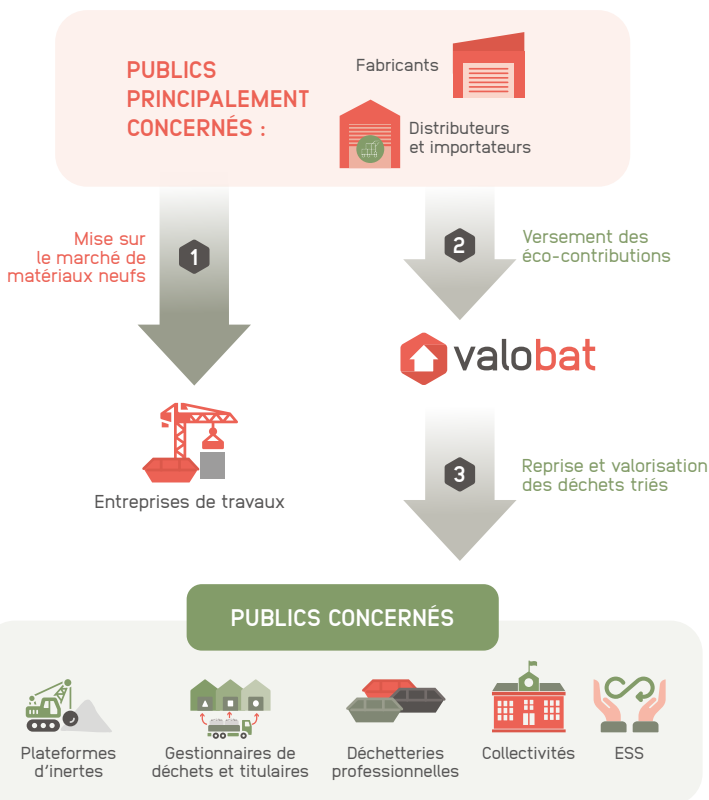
PUBLICS PRINCIPALEMENT CONCERNÉS :

Fabricants

Distributeurs et importateurs

1

Mise sur le marché de matériaux neufs

2

Versement des éco-contributions

valobat

Entreprises de travaux

3

Reprise et valorisation des déchets triés

PUBLICS CONCERNÉS

Plateformes d'inertes

Gestionnaires de déchets et titulaires

Déchetteries professionnelles

Collectivités

ESS